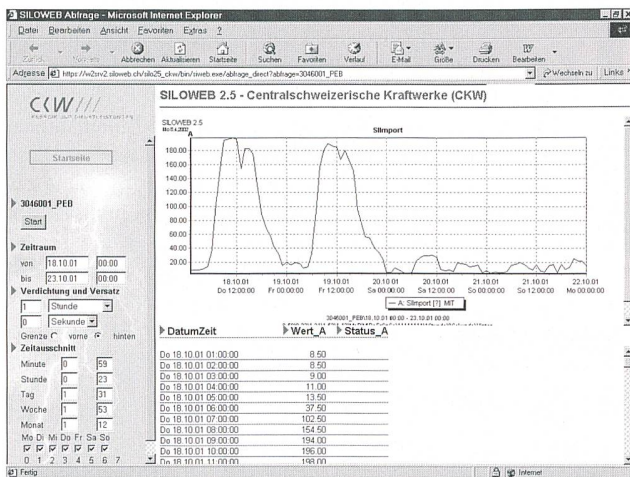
SILOWEB Abfrage - Microsoft Internet Explorer

Datei Bearbeiten Ansicht Favoriten Extras ?

Zurück Vorwärts Abbrechen Aktualisieren Startseite Suchen Favoriten Verlauf E-Mail Größe Drucken Bearbeiten

Adresse https://w2srv2.siloweb.ch/silo25_ckw/bin/siweb.exe/abfrage_direct?abfrage=3046001_PEB

Wechseln zu Links

CKW

Startseite

3046001_PEB

Start

Zeitraum

von 18.10.01 00:00

bis 23.10.01 00:00

Verdichtung und Versatz

1 Stunde

0 Sekunde

Grenze vorne hinten

Zeitausschnitt

Minute 0 59

Stunde 0 23

Tag 1 31

Woche 1 53

Monat 1 12

Mo Di Mi Do Fr Sa So

0 1 2 3 4 5 6 7

SILOWEB 2.5 - Centralschweizerische Kraftwerke (CKW)

SILOWEB 2.5

Slimport

180.00
160.00
140.00
120.00
100.00
80.00
60.00
40.00
20.00

18.10.01 Do 12:00:00
19.10.01 Fr 00:00:00
19.10.01 Fr 12:00:00
20.10.01 Sa 00:00:00
20.10.01 Sa 12:00:00
21.10.01 So 00:00:00
21.10.01 So 12:00:00
22.10.01 Mo 00:00:00

— A: Slimport [?] MIT

3046001_PEB(18.10.01 00:00 - 23.10.01 00:00)

| DatumZeit | Wert_A | Status_A |
|---|---|---|
| Do 18.10.01 01:00:00 | 8.50 | |
| Do 18.10.01 02:00:00 | 8.50 | |
| Do 18.10.01 03:00:00 | 9.00 | |
| Do 18.10.01 04:00:00 | 11.00 | |
| Do 18.10.01 05:00:00 | 13.50 | |
| Do 18.10.01 06:00:00 | 37.50 | |
| Do 18.10.01 07:00:00 | 102.50 | |
| Do 18.10.01 08:00:00 | 154.50 | |
| Do 18.10.01 09:00:00 | 194.00 | |
| Do 18.10.01 10:00:00 | 196.00 | |
| Do 18.10.01 11:00:00 | 198.00 | |

Fertig

Internet